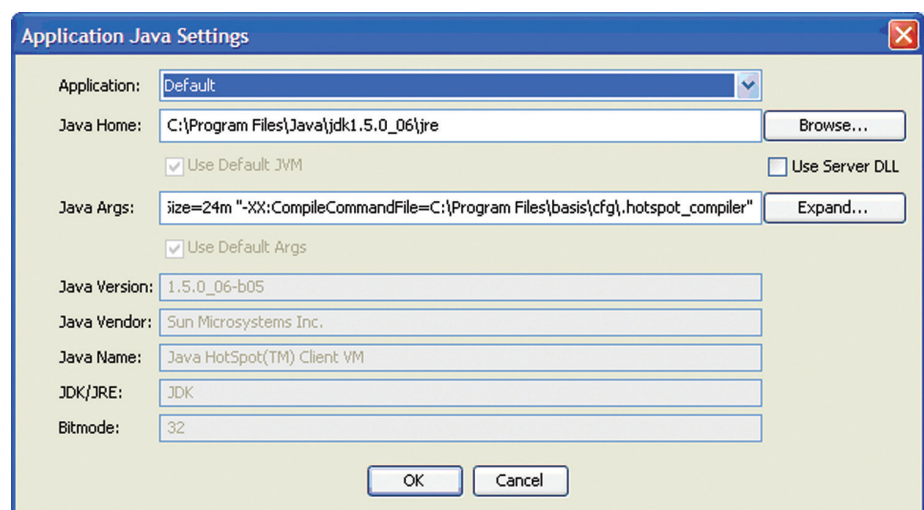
Application Java Settings

Application: Default

Java Home: C:\Program Files\Java\jdk1.5.0_06\jre Browse...

Use Default JVM

Use Server DLL

Java Args: Size=24m "-XX:CompileCommandFile=C:\Program Files\basis\cfg\.hotspot_compiler" Expand...

Use Default Args

Java Version: 1.5.0_06-b05

Java Vendor: Sun Microsystems Inc.

Java Name: Java HotSpot(TM) Client VM

JDK/JRE: JDK

Bitmode: 32

OK Cancel